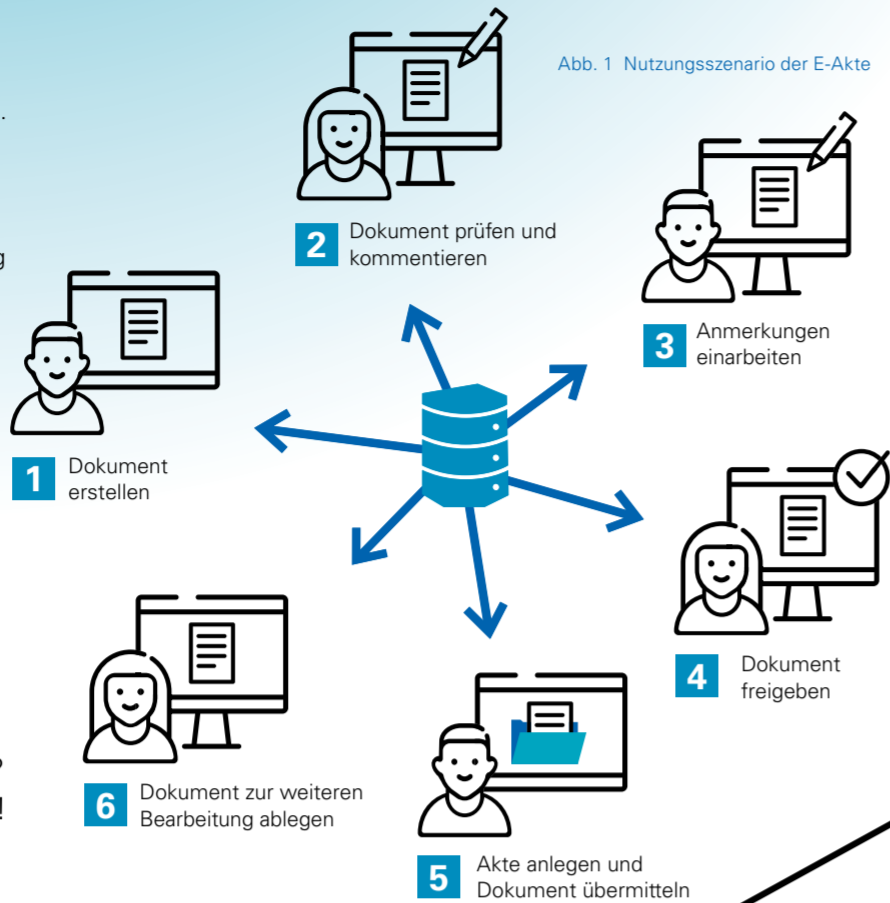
Abb. 1 Nutzungsszenario der E-Akte

2 Dokument prüfen und kommentieren

3 Anmerkungen einarbeiten

1 Dokument erstellen

4 Dokument freigeben

6 Dokument zur weiteren Bearbeitung ablegen

5 Akte anlegen und Dokument übermitteln